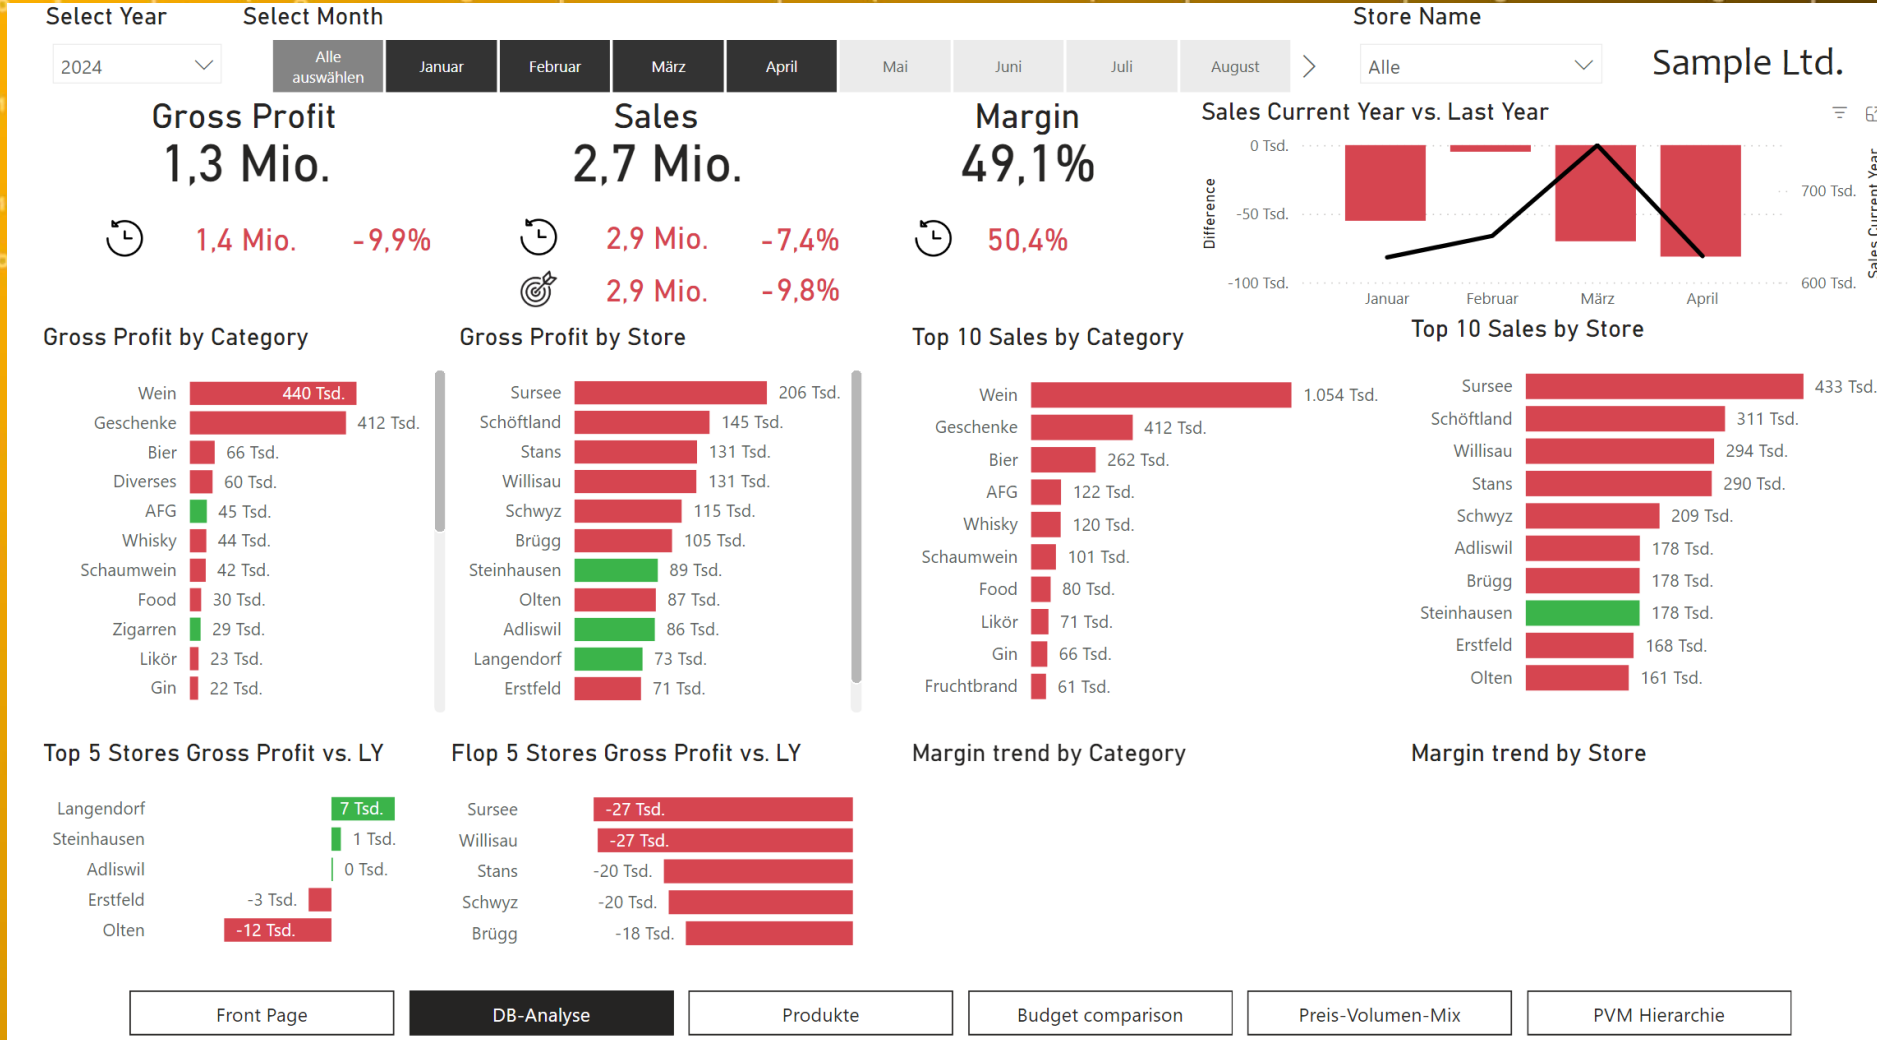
Select Year
2024

Select Month
Alle auswählen | Januar | Februar | März | April | Mai | Juni | Juli | August

Store Name
Alle

Sample Ltd.

Gross Profit
1,3 Mio.
1,4 Mio. -9,9%

Sales
2,7 Mio.
2,9 Mio. -7,4%
2,9 Mio. -9,8%

Margin
49,1%
50,4%

Sales Current Year vs. Last Year
0 Tsd.
-50 Tsd.
-100 Tsd.
Difference
700 Tsd.
600 Tsd.
Sales Current Year
Januar Februar März April

Gross Profit by Category
Wein 440 Tsd.
Geschenke 412 Tsd.
Bier 66 Tsd.
Diverses 60 Tsd.
AFG 45 Tsd.
Whisky 44 Tsd.
Schaumwein 42 Tsd.
Food 30 Tsd.
Zigarren 29 Tsd.
Likör 23 Tsd.
Gin 22 Tsd.

Gross Profit by Store
Sursee 206 Tsd.
Schöftland 145 Tsd.
Stans 131 Tsd.
Willisau 131 Tsd.
Schwyz 115 Tsd.
Brügg 105 Tsd.
Steinhausen 89 Tsd.
Olten 87 Tsd.
Adliswil 86 Tsd.
Langendorf 73 Tsd.
Erstfeld 71 Tsd.

Top 10 Sales by Category
Wein 1.054 Tsd.
Geschenke 412 Tsd.
Bier 262 Tsd.
AFG 122 Tsd.
Whisky 120 Tsd.
Schaumwein 101 Tsd.
Food 80 Tsd.
Likör 71 Tsd.
Gin 66 Tsd.
Fruchtbrand 61 Tsd.

Top 10 Sales by Store
Sursee 433 Tsd.
Schöftland 311 Tsd.
Willisau 294 Tsd.
Stans 290 Tsd.
Schwyz 209 Tsd.
Adliswil 178 Tsd.
Brügg 178 Tsd.
Steinhausen 178 Tsd.
Erstfeld 168 Tsd.
Olten 161 Tsd.

Top 5 Stores Gross Profit vs. LY
Langendorf 7 Tsd.
Steinhausen 1 Tsd.
Adliswil 0 Tsd.
Erstfeld -3 Tsd.
Olten -12 Tsd.

Flop 5 Stores Gross Profit vs. LY
Sursee -27 Tsd.
Willisau -27 Tsd.
Stans -20 Tsd.
Schwyz -20 Tsd.
Brügg -18 Tsd.

Margin trend by Category

Margin trend by Store

Front Page | DB-Analyse | Produkte | Budget comparison | Preis-Volumen-Mix | PVM Hierarchie